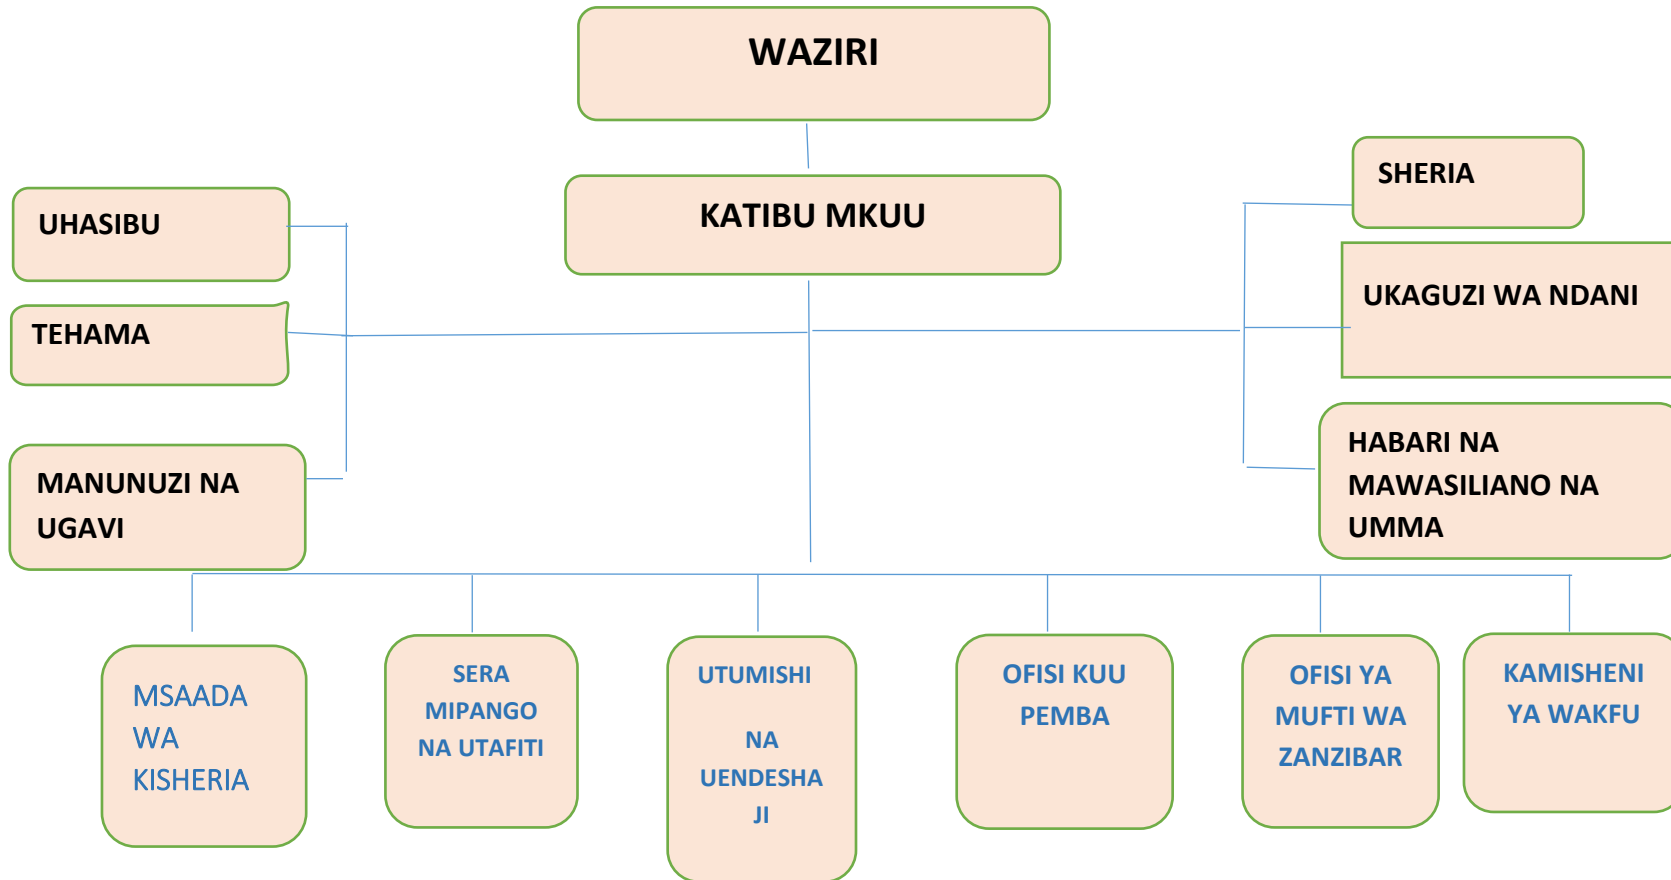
WAZIRI

KATIBU MKUU

UHASIBU

TEHAMA

MANUNUZI NA UGAVI

SHERIA

UKAGUZI WA NDANI

HABARI NA MAWASILIANO NA UMMA

MSAADA WA KISHERIA

SERA MIPANGO NA UTAFITI

UTUMISHI NA UENDESHAJI

OFISI KUU PEMBA

OFISI YA MUFTI WA ZANZIBAR

KAMISHENI YA WAKFU